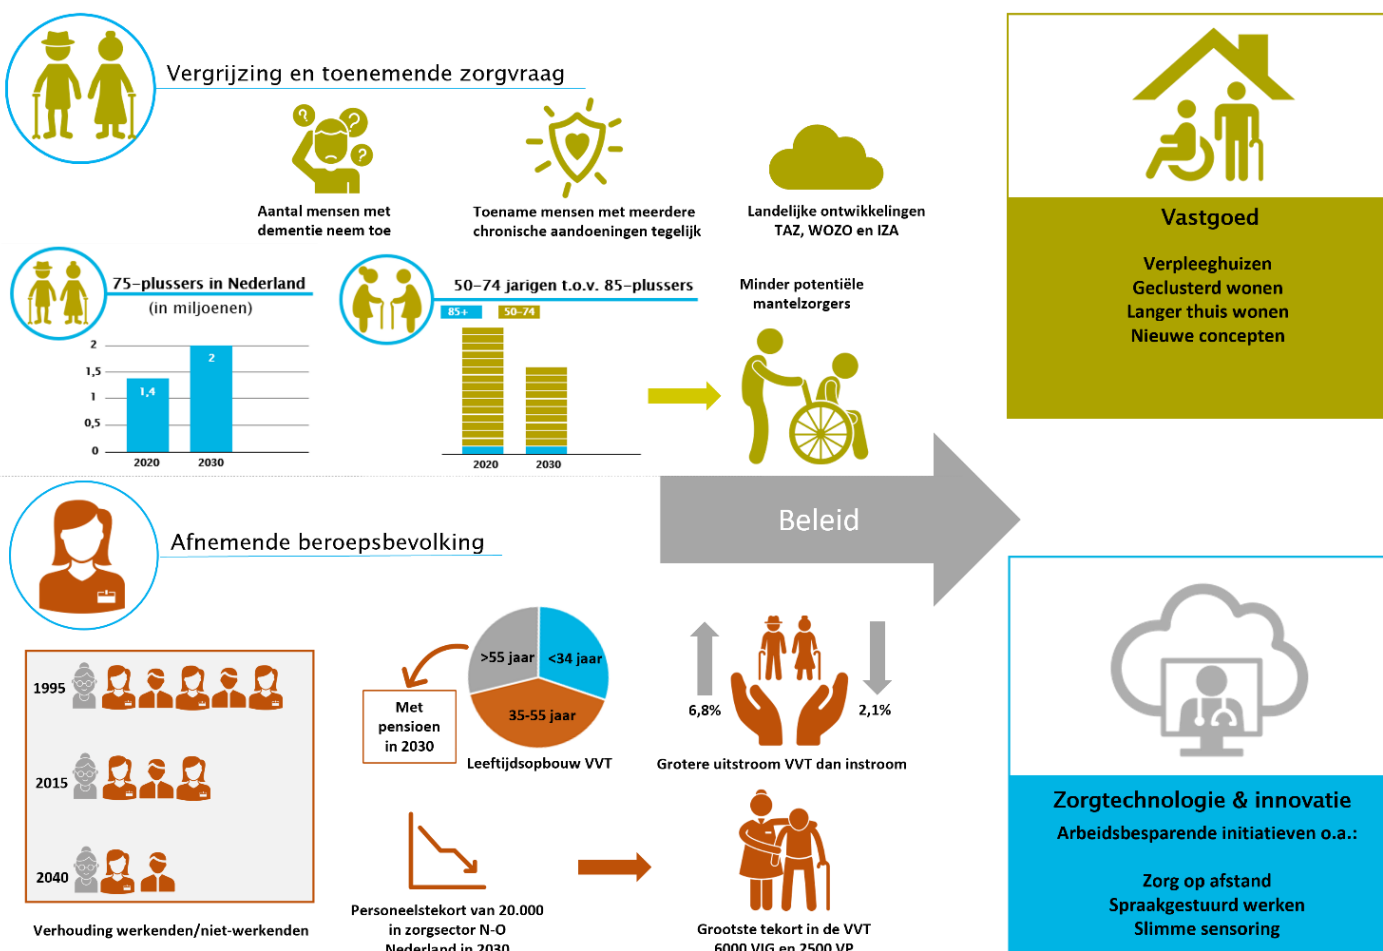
Vergrijzing en toenemende zorgvraag

Aantal mensen met dementie neem toe

Toename mensen met meerdere chronische aandoeningen tegelijk

Landelijke ontwikkelingen TAZ, WOZO en IZA

75-plussers in Nederland
(in miljoenen)

| | 2020 | 2030 |
|---|---|---|
| | 1,4 | 2 |

2
1,5
1
0,5
0

50-74 jarigen t.o.v. 85-plussers
85+ 50-74
2020 2030

Minder potentiële mantelzorgers

Vastgoed

Verpleeghuizen
Geclusterd wonen
Langer thuis wonen
Nieuwe concepten

Beleid

Afnemende beroepsbevolking

1995
2015
2040

Verhouding werkenden/niet-werkenden

Met pensioen in 2030

>55 jaar
<34 jaar
35-55 jaar

Leeftijdsopbouw VVT

6,8%
2,1%

Grotere uitstroom VVT dan instroom

Personeelstekort van 20.000 in zorgsector N-O Nederland in 2030

Grootste tekort in de VVT 6000 VIG en 2500 VP

Zorgtechnologie & innovatie
Arbeidsbesparende initiatieven o.a.:

Zorg op afstand
Spraakgestuurd werken
Slimme sensoring